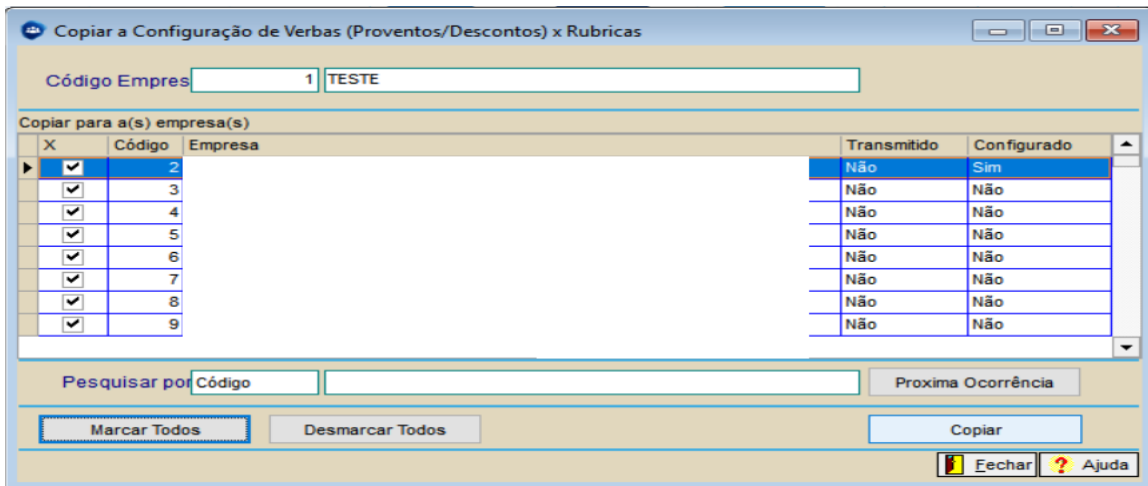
Copiar a Configuração de Verbas (Proventos/Descontos) x Rubricas

Código Empres 1 TESTE

Copiar para a(s) empresa(s)

| X | Código | Empresa | Transmitido | Configurado |
|---|---|---|---|---|
| ✔ | 2 | | Não | Sim |
| ✔ | 3 | | Não | Não |
| ✔ | 4 | | Não | Não |
| ✔ | 5 | | Não | Não |
| ✔ | 6 | | Não | Não |
| ✔ | 7 | | Não | Não |
| ✔ | 8 | | Não | Não |
| ✔ | 9 | | Não | Não |

Pesquisar por Código

Proxima Ocorrência

Marcar Todos

Desmarcar Todos

Copiar

Fechar

Ajuda